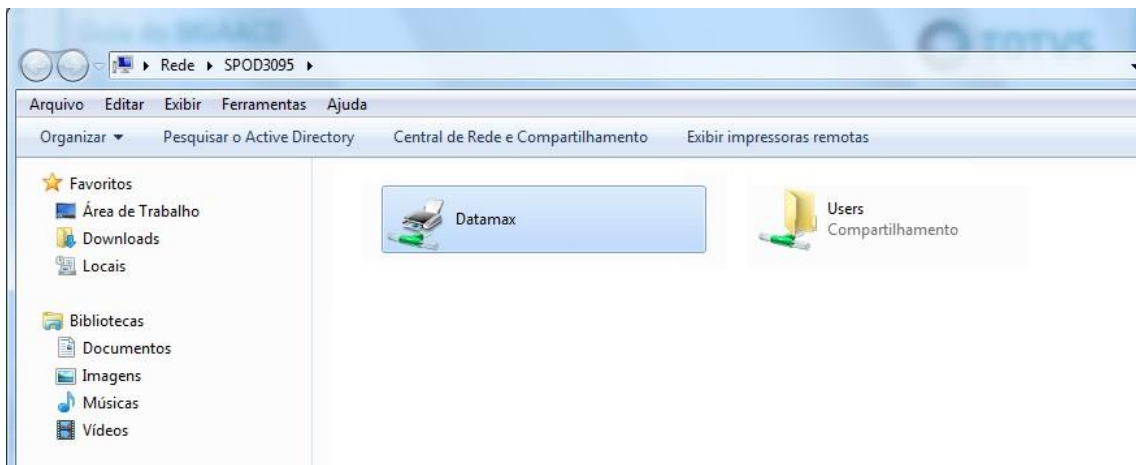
Rede ▸ SPOD3095 ▸

Arquivo Editar Exibir Ferramentas Ajuda

Organizar ▾ Pesquisar o Active Directory Central de Rede e Compartilhamento Exibir impressoras remotas

Favoritos
Área de Trabalho
Downloads
Locais

Bibliotecas
Documentos
Imagens
Músicas
Vídeos

Datamax

Users
Compartilhamento